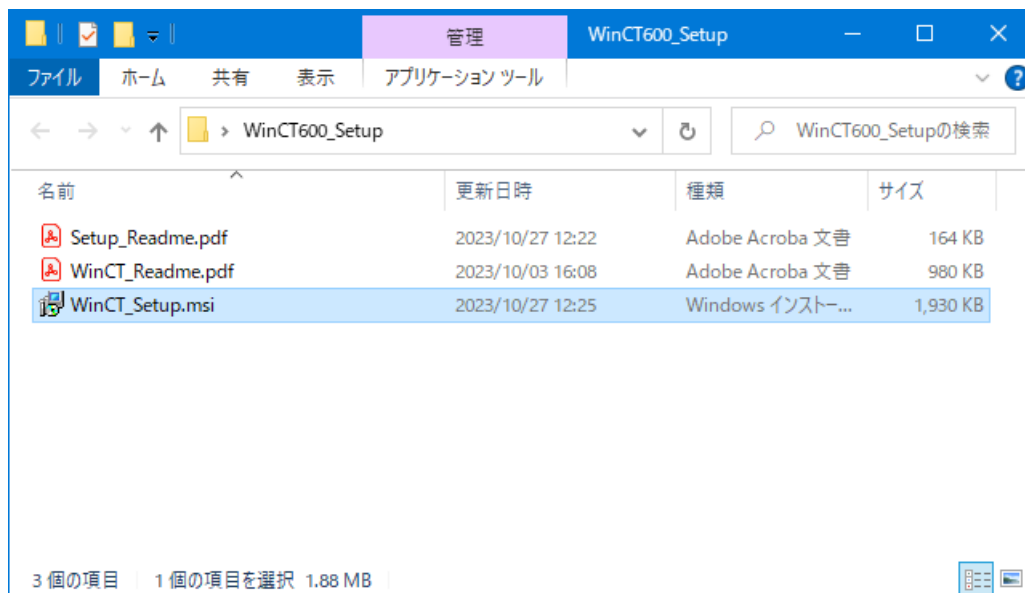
管理 WinCT600_Setup

ファイル ホーム 共有 表示 アプリケーション ツール

WinCT600_Setup

WinCT600_Setupの検索

| 名前 | 更新日時 | 種類 | サイズ |
|---|---|---|---|
| Setup_Readme.pdf | 2023/10/27 12:22 | Adobe Acroba 文書 | 164 KB |
| WinCT_Readme.pdf | 2023/10/03 16:08 | Adobe Acroba 文書 | 980 KB |
| WinCT_Setup.msi | 2023/10/27 12:25 | Windows インストー... | 1,930 KB |

3 個の項目 1 個の項目を選択 1.88 MB